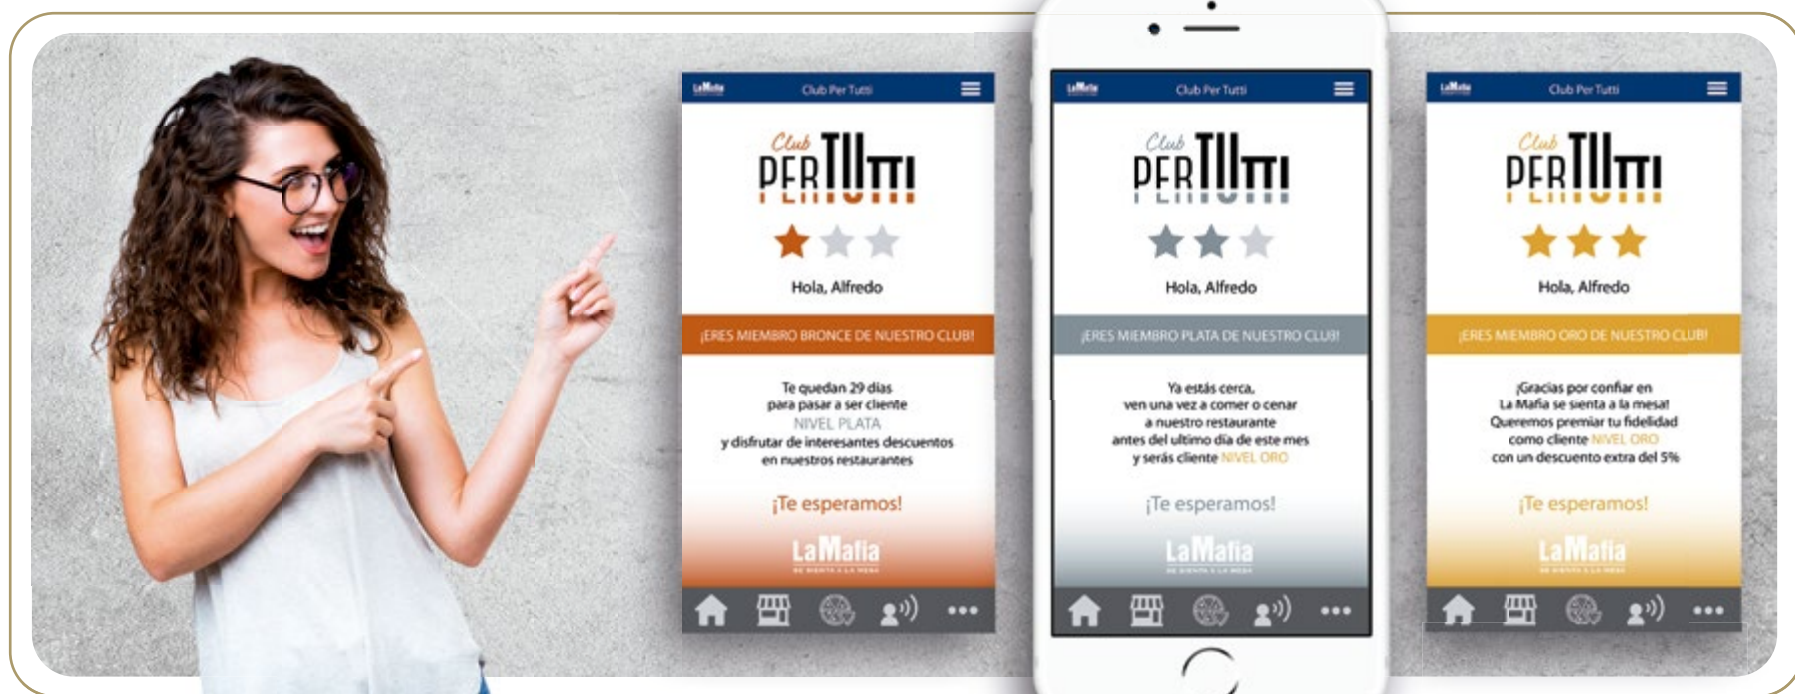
LaMafia Club Per Tutti

Club PER TUTTI

Hola, Alfredo

¡ERES MIEMBRO BRONCE DE NUESTRO CLUB!

Te quedan 29 días para pasar a ser cliente NIVEL PLATA y disfrutar de interesantes descuentos en nuestros restaurantes

¡Te esperamos!

LaMafia

LaMafia Club Per Tutti

Club PER TUTTI

Hola, Alfredo

¡ERES MIEMBRO PLATA DE NUESTRO CLUB!

Ya estás cerca, ven una vez a comer o cenar a nuestro restaurante antes del ultimo día de este mes y serás cliente NIVEL ORO

¡Te esperamos!

LaMafia

LaMafia Club Per Tutti

Club PER TUTTI

Hola, Alfredo

¡ERES MIEMBRO ORO DE NUESTRO CLUB!

¡Gracias por confiar en La Mafia se sienta a la mesa! Queremos premiar tu fidelidad como cliente NIVEL ORO con un descuento extra del 5%

¡Te esperamos!

LaMafia